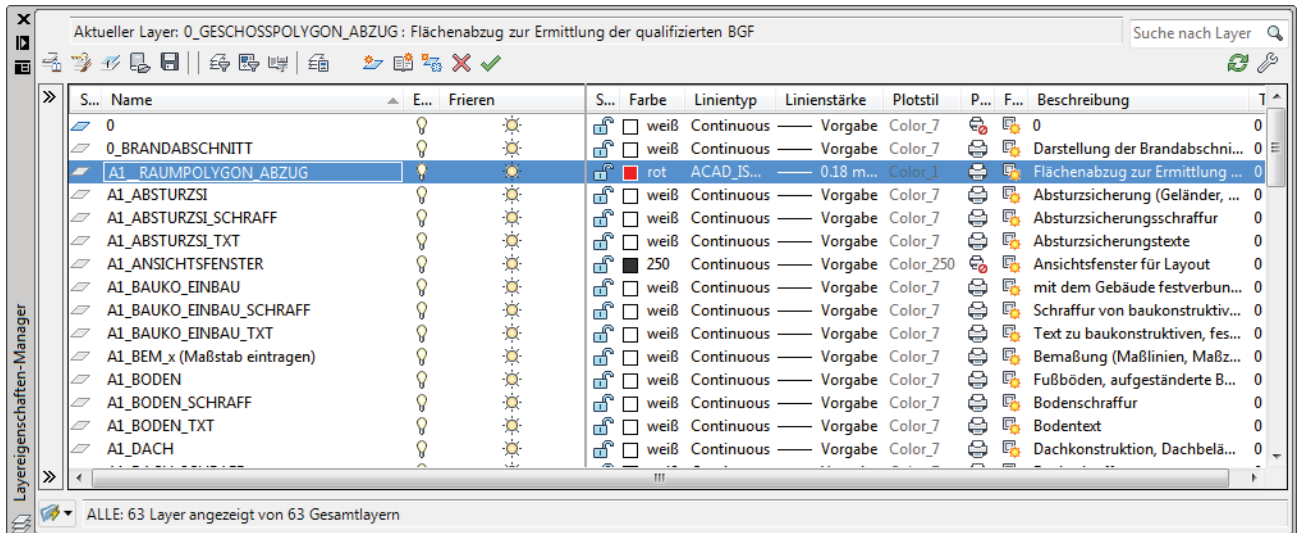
Aktueller Layer: 0_GESCHOSSPOLYGON_ABZUG : Flächenabzug zur Ermittlung der qualifizierten BGF

Suche nach Layer

Layereigenschaften-Manager

| S... | Name | E... | Frieren | S... | Farbe | Linientyp | Linienstärke | Plotstil | P... | F... | Beschreibung | T |
|---|---|---|---|---|---|---|---|---|---|---|---|---|
| | 0 | | | | weiß | Continuous | Vorgabe | Color_7 | | | 0 | 0 |
| | 0_BRANDABSCHNITT | | | | weiß | Continuous | Vorgabe | Color_7 | | | Darstellung der Brandabschni... | 0 |
| | A1__RAUMPOLYGON_ABZUG | | | | rot | ACAD_IS... | 0.18 m... | Color_1 | | | Flächenabzug zur Ermittlung ... | 0 |
| | A1_ABSTURZSI | | | | weiß | Continuous | Vorgabe | Color_7 | | | Absturzsicherung (Geländer, ... | 0 |
| | A1_ABSTURZSI_SCHRAFF | | | | weiß | Continuous | Vorgabe | Color_7 | | | Absturzsicherungsschraffur | 0 |
| | A1_ABSTURZSI_TXT | | | | weiß | Continuous | Vorgabe | Color_7 | | | Absturzsicherungstexte | 0 |
| | A1_ANSICHTSFENSTER | | | | 250 | Continuous | Vorgabe | Color_250 | | | Ansichtsfenster für Layout | 0 |
| | A1_BAUKO_EINBAU | | | | weiß | Continuous | Vorgabe | Color_7 | | | mit dem Gebäude festverbun... | 0 |
| | A1_BAUKO_EINBAU_SCHRAFF | | | | weiß | Continuous | Vorgabe | Color_7 | | | Schraffur von baukonstruktiv... | 0 |
| | A1_BAUKO_EINBAU_TXT | | | | weiß | Continuous | Vorgabe | Color_7 | | | Text zu baukonstruktiven, fes... | 0 |
| | A1_BEM_x (Maßstab eintragen) | | | | weiß | Continuous | Vorgabe | Color_7 | | | Bemaßung (Maßlinien, Maßz... | 0 |
| | A1_BODEN | | | | weiß | Continuous | Vorgabe | Color_7 | | | Fußböden, aufgeständerte B... | 0 |
| | A1_BODEN_SCHRAFF | | | | weiß | Continuous | Vorgabe | Color_7 | | | Bodenschraffur | 0 |
| | A1_BODEN_TXT | | | | weiß | Continuous | Vorgabe | Color_7 | | | Bodentext | 0 |
| | A1_DACH | | | | weiß | Continuous | Vorgabe | Color_7 | | | Dachkonstruktion, Dachbelä... | 0 |

ALLE: 63 Layer angezeigt von 63 Gesamtlayern